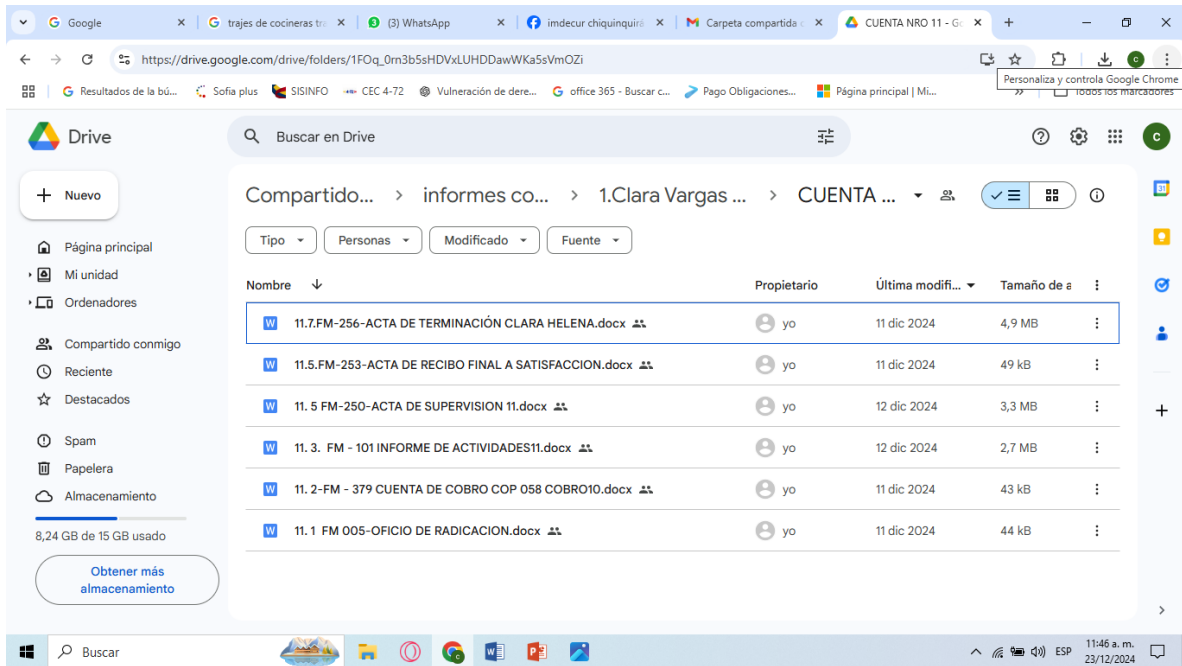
Google
trajes de cocineras tra
(3) WhatsApp
imdecur chiquinquirá
Carpeta compartida
CUENTA NRO 11 - Go

https://drive.google.com/drive/folders/1FOq_0rn3b5sHDVxLUHDDawWKa5sVmOZi

Personaliza y controla Google Chrome

Resultados de la bú... Sofia plus SISINFO CEC 4-72 Vulneración de dere... office 365 - Buscar c... Pago Obligaciones... Página principal | Mi... Todos los marcadores

Drive
Buscar en Drive

Nuevo
Página principal
Mi unidad
Ordenadores
Compartido conmigo
Reciente
Destacados
Spam
Papelera
Almacenamiento
8,24 GB de 15 GB usado
Obtener más almacenamiento

Compartido... > informes co... > 1.Clara Vargas ... > CUENTA ...

Tipo
Personas
Modificado
Fuente

| Nombre | Propietario | Última modifi... | Tamaño de a |
|---|---|---|---|
| 11.7.FM-256-ACTA DE TERMINACIÓN CLARA HELENA.docx | yo | 11 dic 2024 | 4,9 MB |
| 11.5.FM-253-ACTA DE RECIBO FINAL A SATISFACCION.docx | yo | 11 dic 2024 | 49 kB |
| 11. 5 FM-250-ACTA DE SUPERVISION 11.docx | yo | 12 dic 2024 | 3,3 MB |
| 11. 3. FM - 101 INFORME DE ACTIVIDADES11.docx | yo | 12 dic 2024 | 2,7 MB |
| 11. 2-FM - 379 CUENTA DE COBRO COP 058 COBRO10.docx | yo | 11 dic 2024 | 43 kB |
| 11. 1 FM 005-OFICIO DE RADICACION.docx | yo | 11 dic 2024 | 44 kB |

Buscar
ESP
11:46 a. m.
23/12/2024